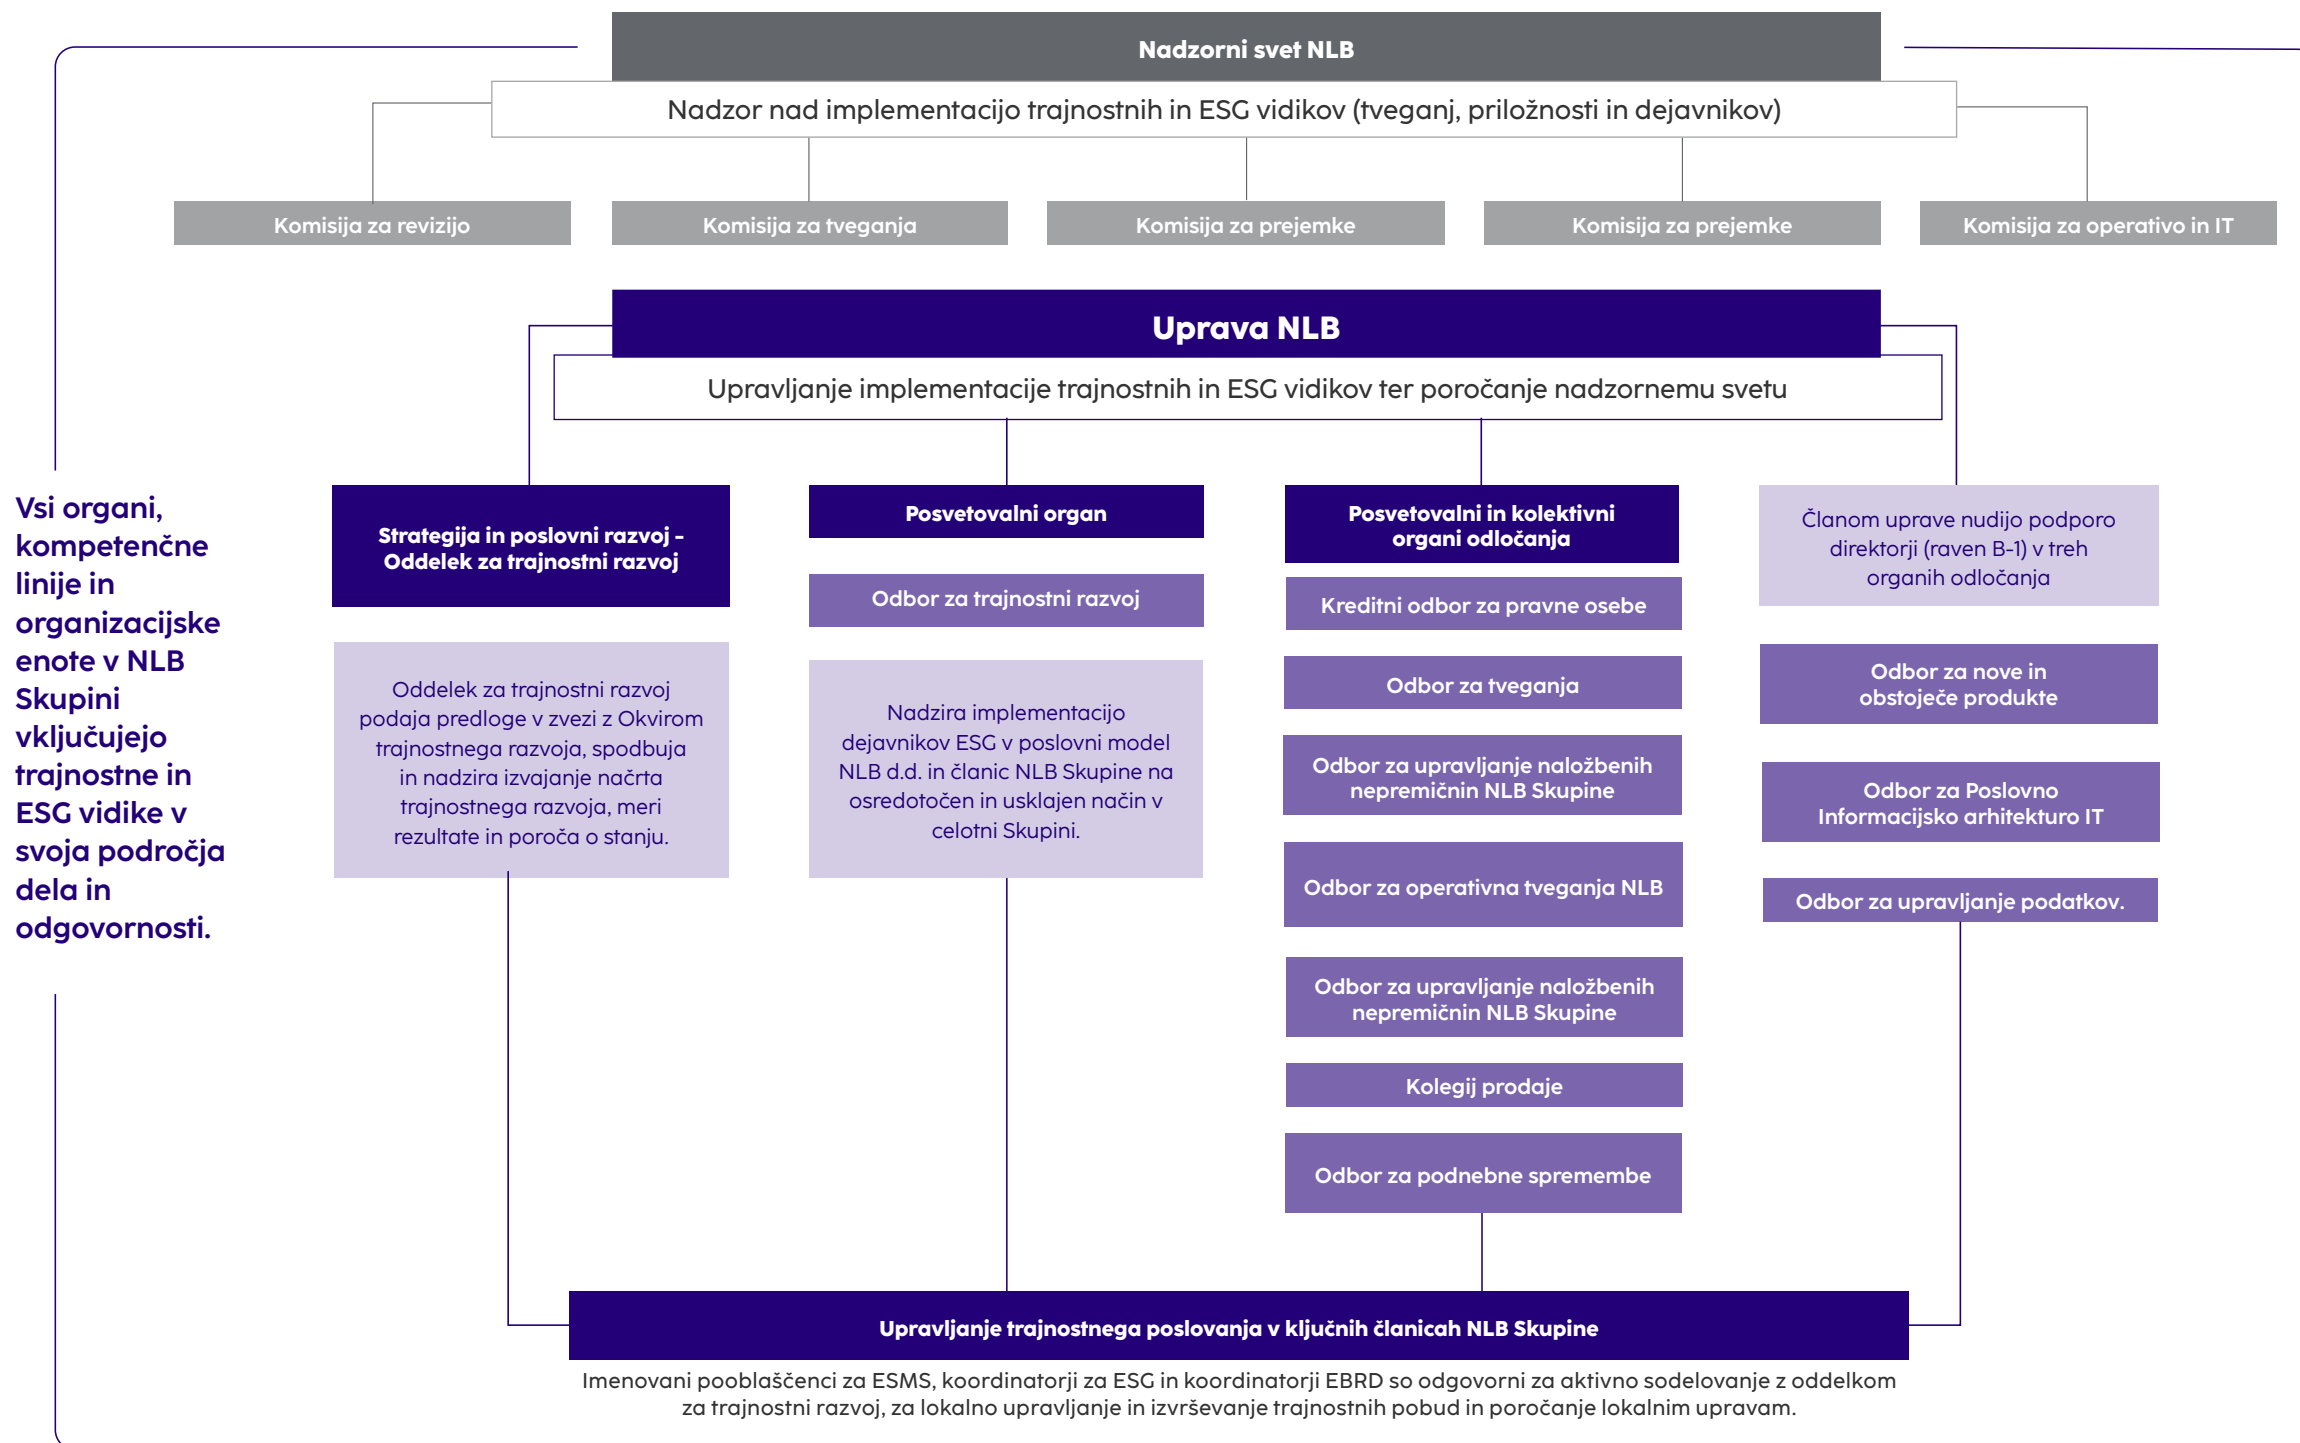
Nadzorni svet NLB

Nadzor nad implementacijo trajnostnih in ESG vidikov (tveganj, priložnosti in dejavnikov)

Komisija za revizijo

Komisija za tveganja

Komisija za prejemke

Komisija za prejemke

Komisija za operativo in IT

Uprava NLB

Upravljanje implementacije trajnostnih in ESG vidikov ter poročanje nadzornemu svetu

Vsi organi, kompetenčne linije in organizacijske enote v NLB Skupini vključujejo trajnostne in ESG vidike v svoja področja dela in odgovornosti.

Strategija in poslovni razvoj - Oddelek za trajnostni razvoj

Oddelek za trajnostni razvoj podaja predloge v zvezi z Okvirom trajnostnega razvoja, spodbuja in nadzira izvajanje načrta trajnostnega razvoja, meri rezultate in poroča o stanju.

Posvetovalni organ

Odbor za trajnostni razvoj

Nadzira implementacijo dejavnikov ESG v poslovni model NLB d.d. in članic NLB Skupine na osredotočen in usklajen način v celotni Skupini.

Posvetovalni in kolektivni organi odločanja

Kreditni odbor za pravne osebe

Odbor za tveganja

Odbor za upravljanje naložbenih nepremičnin NLB Skupine

Odbor za operativna tveganja NLB

Odbor za upravljanje naložbenih nepremičnin NLB Skupine

Kolegij prodaje

Odbor za podnebne spremembe

Članom uprave nudijo podporo direktorji (raven B-1) v treh organih odločanja

Odbor za nove in obstoječe produkte

Odbor za Poslovno Informacijsko arhitekturo IT

Odbor za upravljanje podatkov.

Upravljanje trajnostnega poslovanja v ključnih članicah NLB Skupine

Imenovani pooblaščenci za ESMS, koordinatorji za ESG in koordinatorji EBRD so odgovorni za aktivno sodelovanje z oddelkom za trajnostni razvoj, za lokalno upravljanje in izvrševanje trajnostnih pobud in poročanje lokalnim upravam.